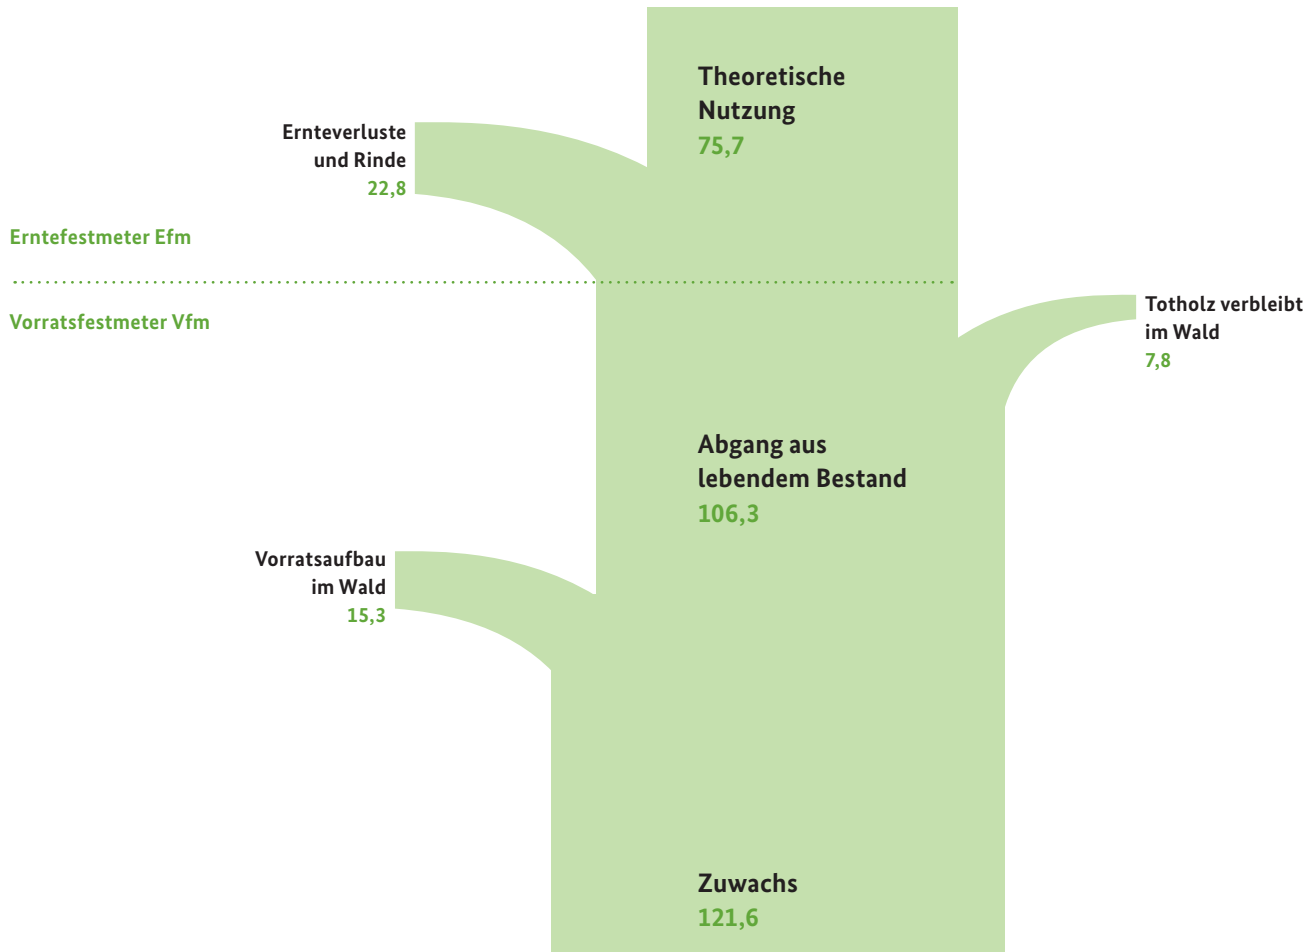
Theoretische Nutzung
75,7

Ernteverluste und Rinde
22,8

Erntefestmeter Efm

Vorratsfestmeter Vfm

Totholz verbleibt im Wald
7,8

Abgang aus lebendem Bestand
106,3

Vorratsaufbau im Wald
15,3

Zuwachs
121,6